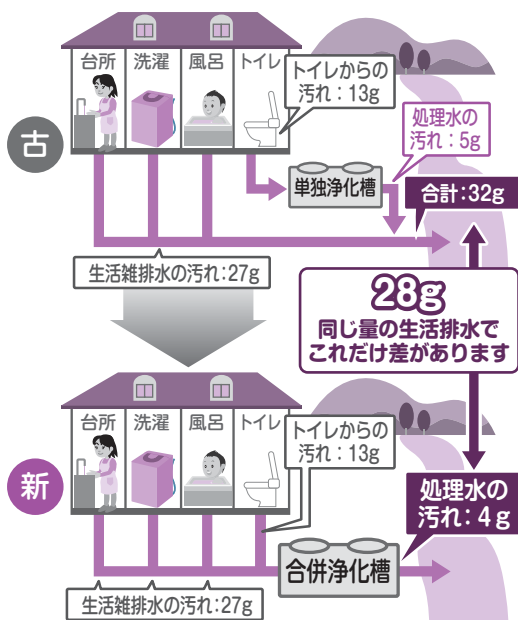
古

台所　洗濯　風呂　トイレ

トイレからの汚れ：13g

処理水の汚れ：5g

単独浄化槽

合計：32g

生活雑排水の汚れ：27g

28g
同じ量の生活排水でこれだけ差があります

新

台所　洗濯　風呂　トイレ

トイレからの汚れ：13g

処理水の汚れ：4g

合併浄化槽

生活雑排水の汚れ：27g